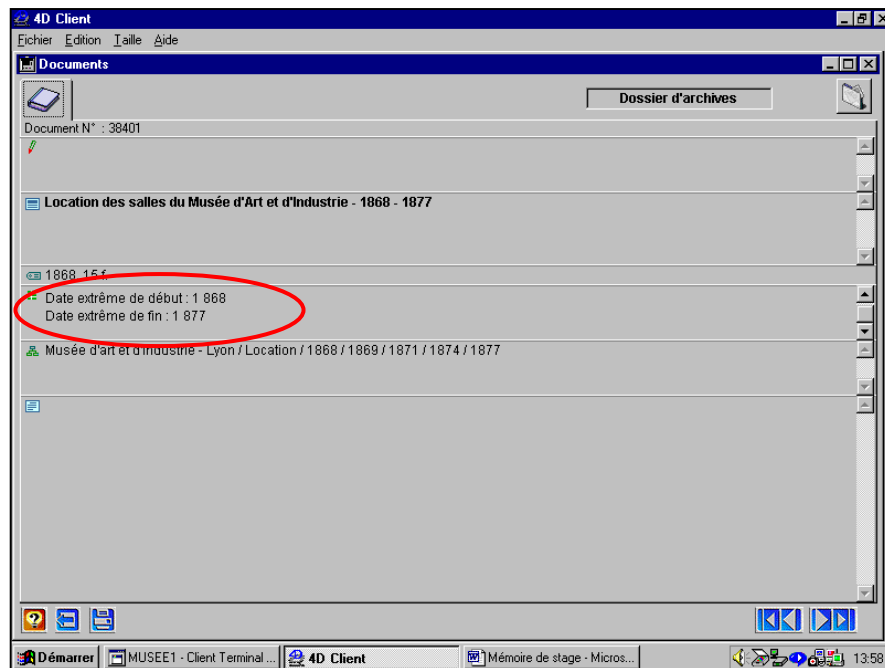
4D Client

Fichier Edition Taille Aide

Documents

Dossier d'archives

Document N° : 38401

Location des salles du Musée d'Art et d'Industrie - 1868 - 1877

1868, 15 f

Date extrême de début : 1 868
Date extrême de fin : 1 877

Musée d'art et d'industrie - Lyon / Location / 1868 / 1869 / 1871 / 1874 / 1877

Démarrer | MUSEE1 - Client Terminal ... | 4D Client | Mémoire de stage - Micros... | 13:58